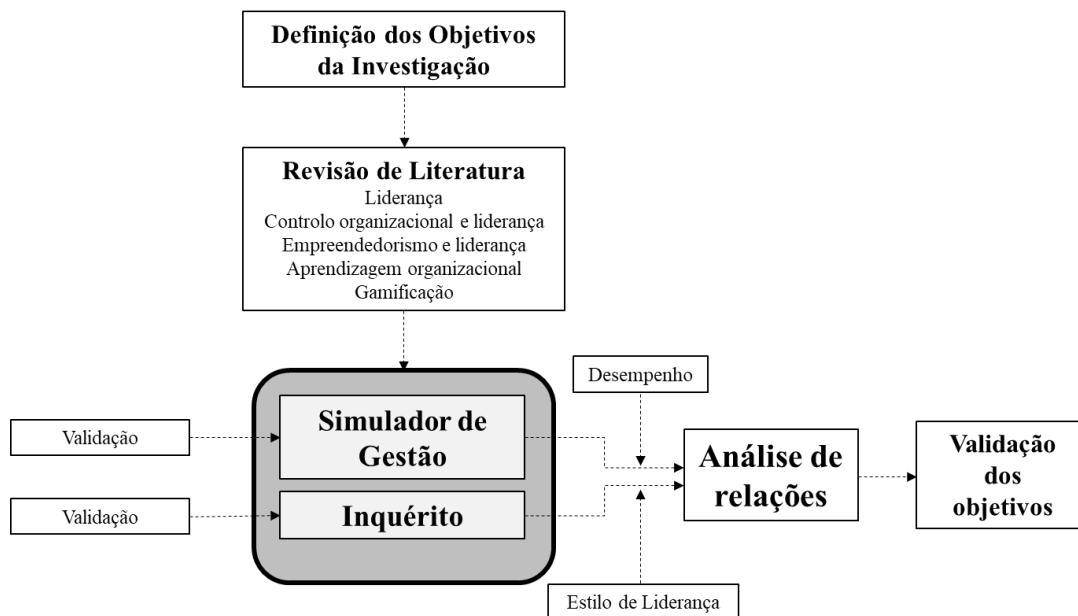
Definição dos Objetivos da Investigação

Revisão de Literatura
Liderança
Controlo organizacional e liderança
Empreendedorismo e liderança
Aprendizagem organizacional
Gamificação

Validação

Simulador de Gestão

Validação

Inquérito

Desempenho

Análise de relações

Estilo de Liderança

Validação dos objetivos